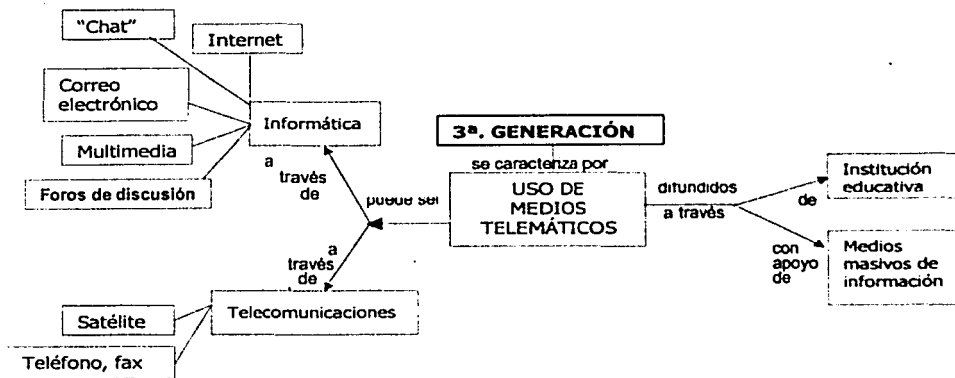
"Chat"

Internet

Correo electrónico

Informática

Multimedia

Foros de discusión

a través de

puede ser

3ª. GENERACIÓN

se caracteriza por

USO DE MEDIOS TELEMÁTICOS

difundidos a través

de

Institución educativa

con apoyo de

Medios masivos de información

a través de

Telecomunicaciones

Satélite

Teléfono, fax